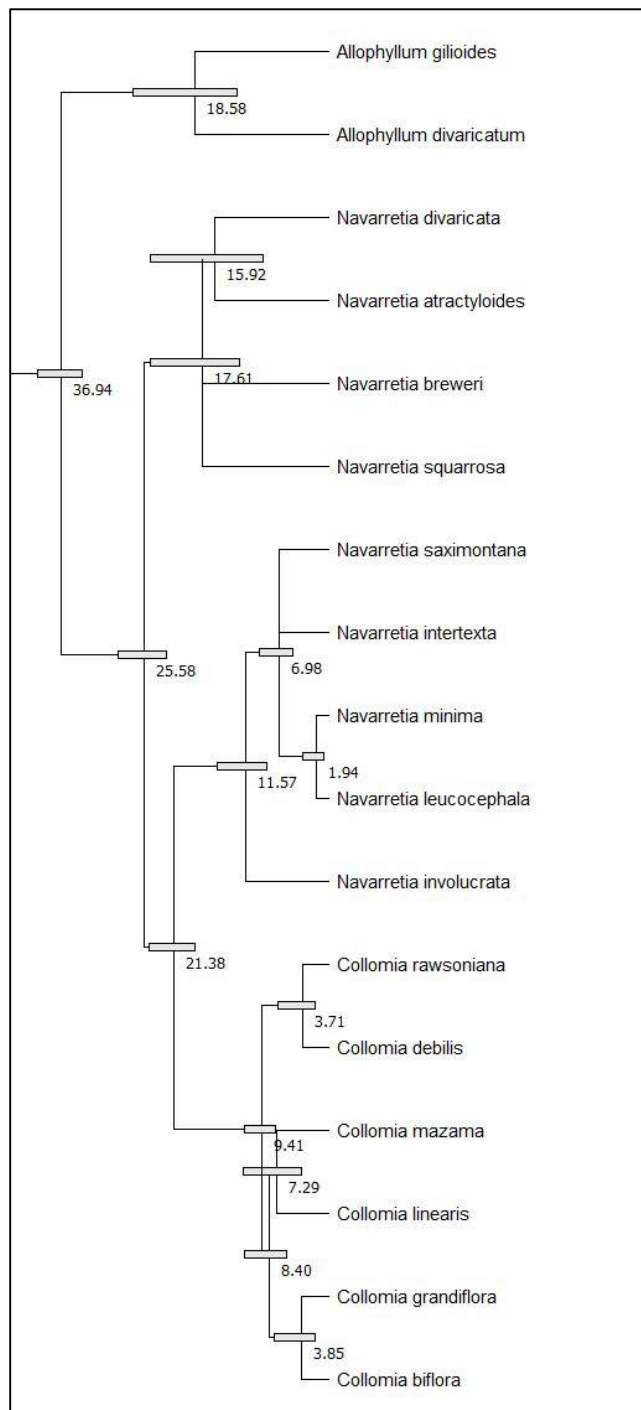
Allophyllum gilioides
18.58
Allophyllum divaricatum
Navarretia divaricata
15.92
Navarretia atractyloides
36.94
17.61
Navarretia breweri
Navarretia squarrosa
Navarretia saximontana
Navarretia intertexta
6.98
25.58
Navarretia minima
1.94
11.57
Navarretia leucocephala
Navarretia involucrata
21.38
Collomia rawsoniana
3.71
Collomia debilis
Collomia mazama
9.41
7.29
Collomia linearis
8.40
Collomia grandiflora
3.85
Collomia biflora